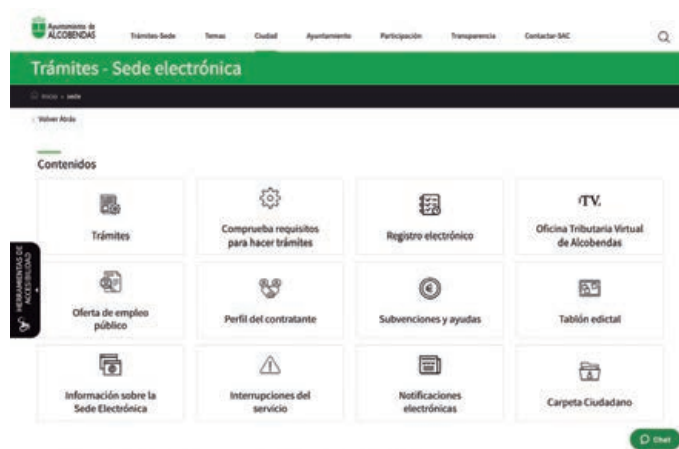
Ayuntamiento de ALCOBENDAS

Trámites-Sede Temas Ciudad Ayuntamiento Participación Transparencia Contactar-SAC

Trámites - Sede electrónica

Inicio » sede

‹ Volver Atrás

Contenidos

Trámites

Comprueba requisitos para hacer trámites

Registro electrónico

TV.

Oficina Tributaria Virtual de Alcobendas

Oferta de empleo público

Perfil del contratante

Subvenciones y ayudas

Tablón edictal

Información sobre la Sede Electrónica

Interrupciones del servicio

Notificaciones electrónicas

Carpeta Ciudadano

HERRAMIENTAS DE ACCESIBILIDAD

Chat